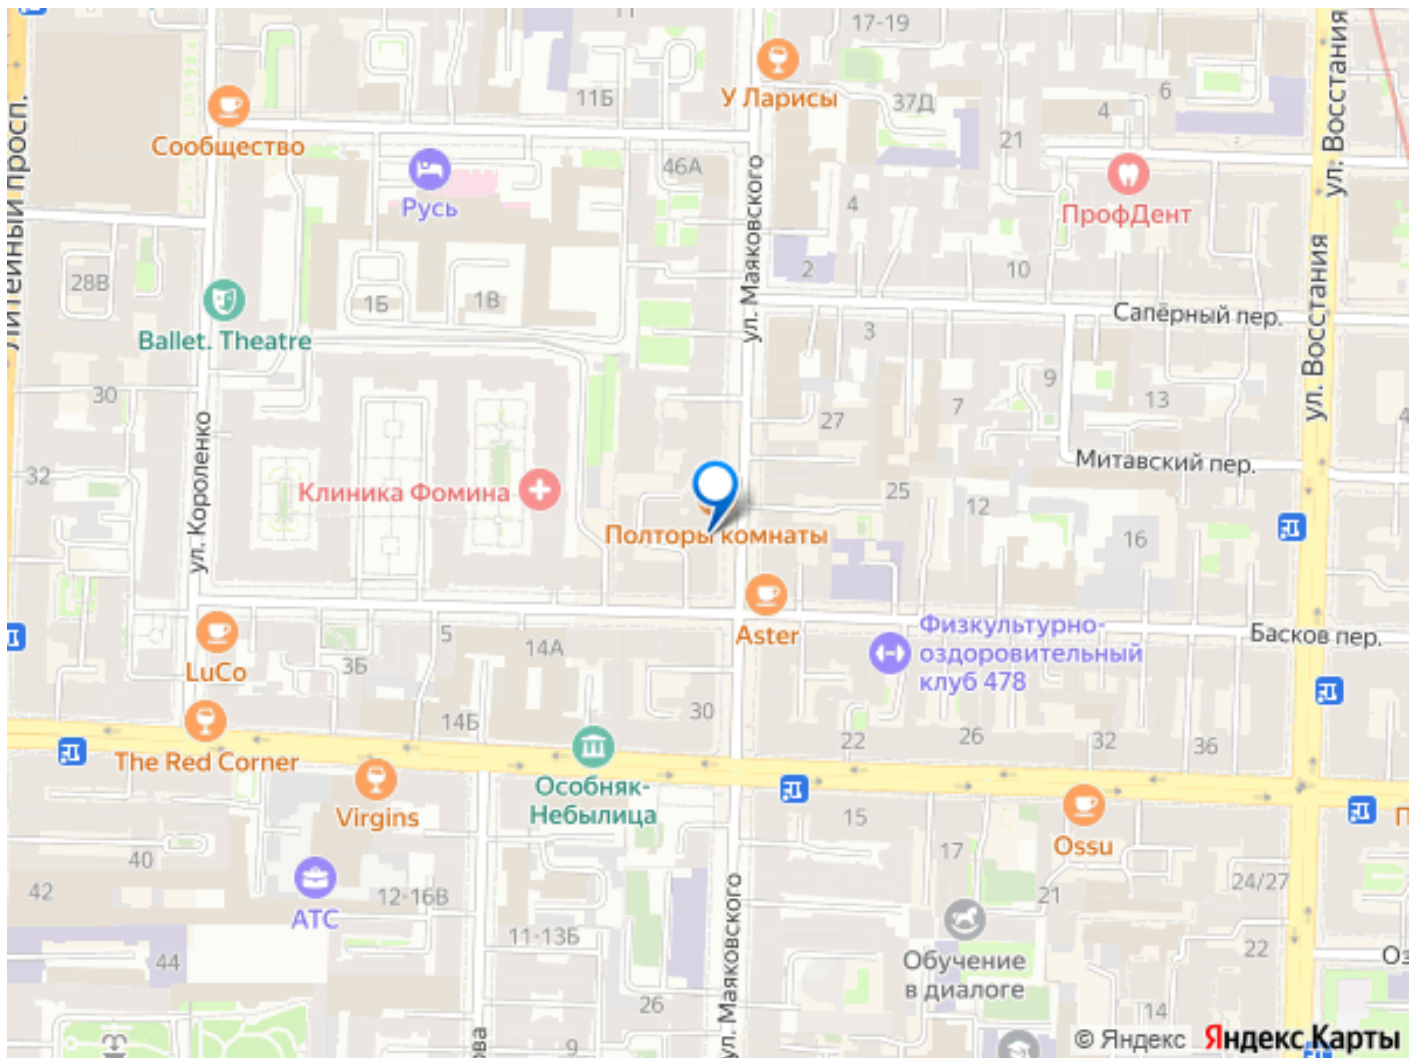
Литейный просп.
17-19
У Ларисы
11Б
37Д
6
4
ул. Восстания
Сообщество
Русь
46А
21
ПрофДент
ул. Маяковского
4
2
10
28В
1Б
1В
Ballet. Theatre
Саперный пер.
3
ул. Восстания
30
9
7
13
27
Митавский пер.
32
ул. Короленко
Клиника Фомина
25
12
Полторы комнаты
16
Aster
Физкультурно-оздоровительный клуб 478
Басков пер.
5
14А
LuCo
3Б
30
14Б
22
26
32
36
The Red Corner
Особняк-Небылица
Virgins
15
Ossu
40
17
21
24/27
42
АТС
12-16В
11-13Б
Обучение в диалоге
44
22
ул. Маяковского
26
14
© Яндекс
Яндекс Карты